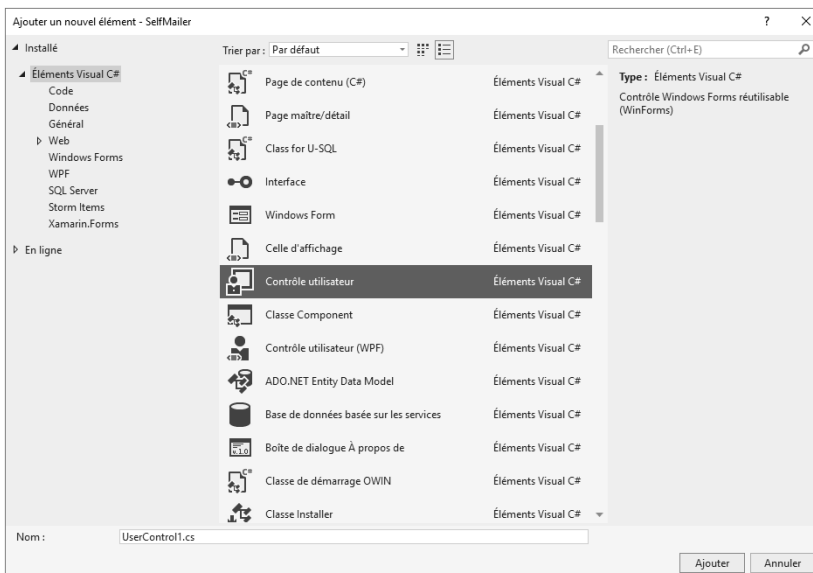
Ajouter un nouvel élément - SelfMailer

? ×

◢ Installé

◢ Éléments Visual C#
Code
Données
Général
▷ Web
Windows Forms
WPF
SQL Server
Storm Items
Xamarin.Forms

▷ En ligne

Trier par : Par défaut

| | |
|---|---|
| Page de contenu (C#) | Éléments Visual C# |
| Page maître/détail | Éléments Visual C# |
| Class for U-SQL | Éléments Visual C# |
| Interface | Éléments Visual C# |
| Windows Form | Éléments Visual C# |
| Celle d'affichage | Éléments Visual C# |
| Contrôle utilisateur | Éléments Visual C# |
| Classe Component | Éléments Visual C# |
| Contrôle utilisateur (WPF) | Éléments Visual C# |
| ADO.NET Entity Data Model | Éléments Visual C# |
| Base de données basée sur les services | Éléments Visual C# |
| Boîte de dialogue À propos de | Éléments Visual C# |
| Classe de démarrage OWIN | Éléments Visual C# |
| Classe Installer | Éléments Visual C# |

Rechercher (Ctrl+E)

Type : Éléments Visual C#
Contrôle Windows Forms réutilisable (WinForms)

Nom : UserControl1.cs

Ajouter Annuler